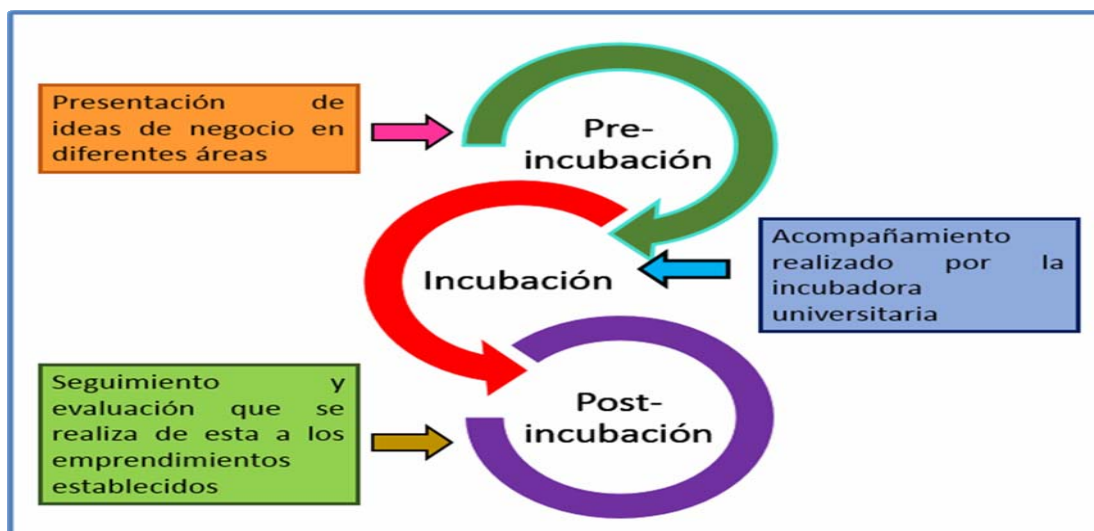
Presentación de ideas de negocio en diferentes áreas

Pre-incubación

Incubación

Acompañamiento realizado por la incubadora universitaria

Seguimiento y evaluación que se realiza de esta a los emprendimientos establecidos

Post-incubación